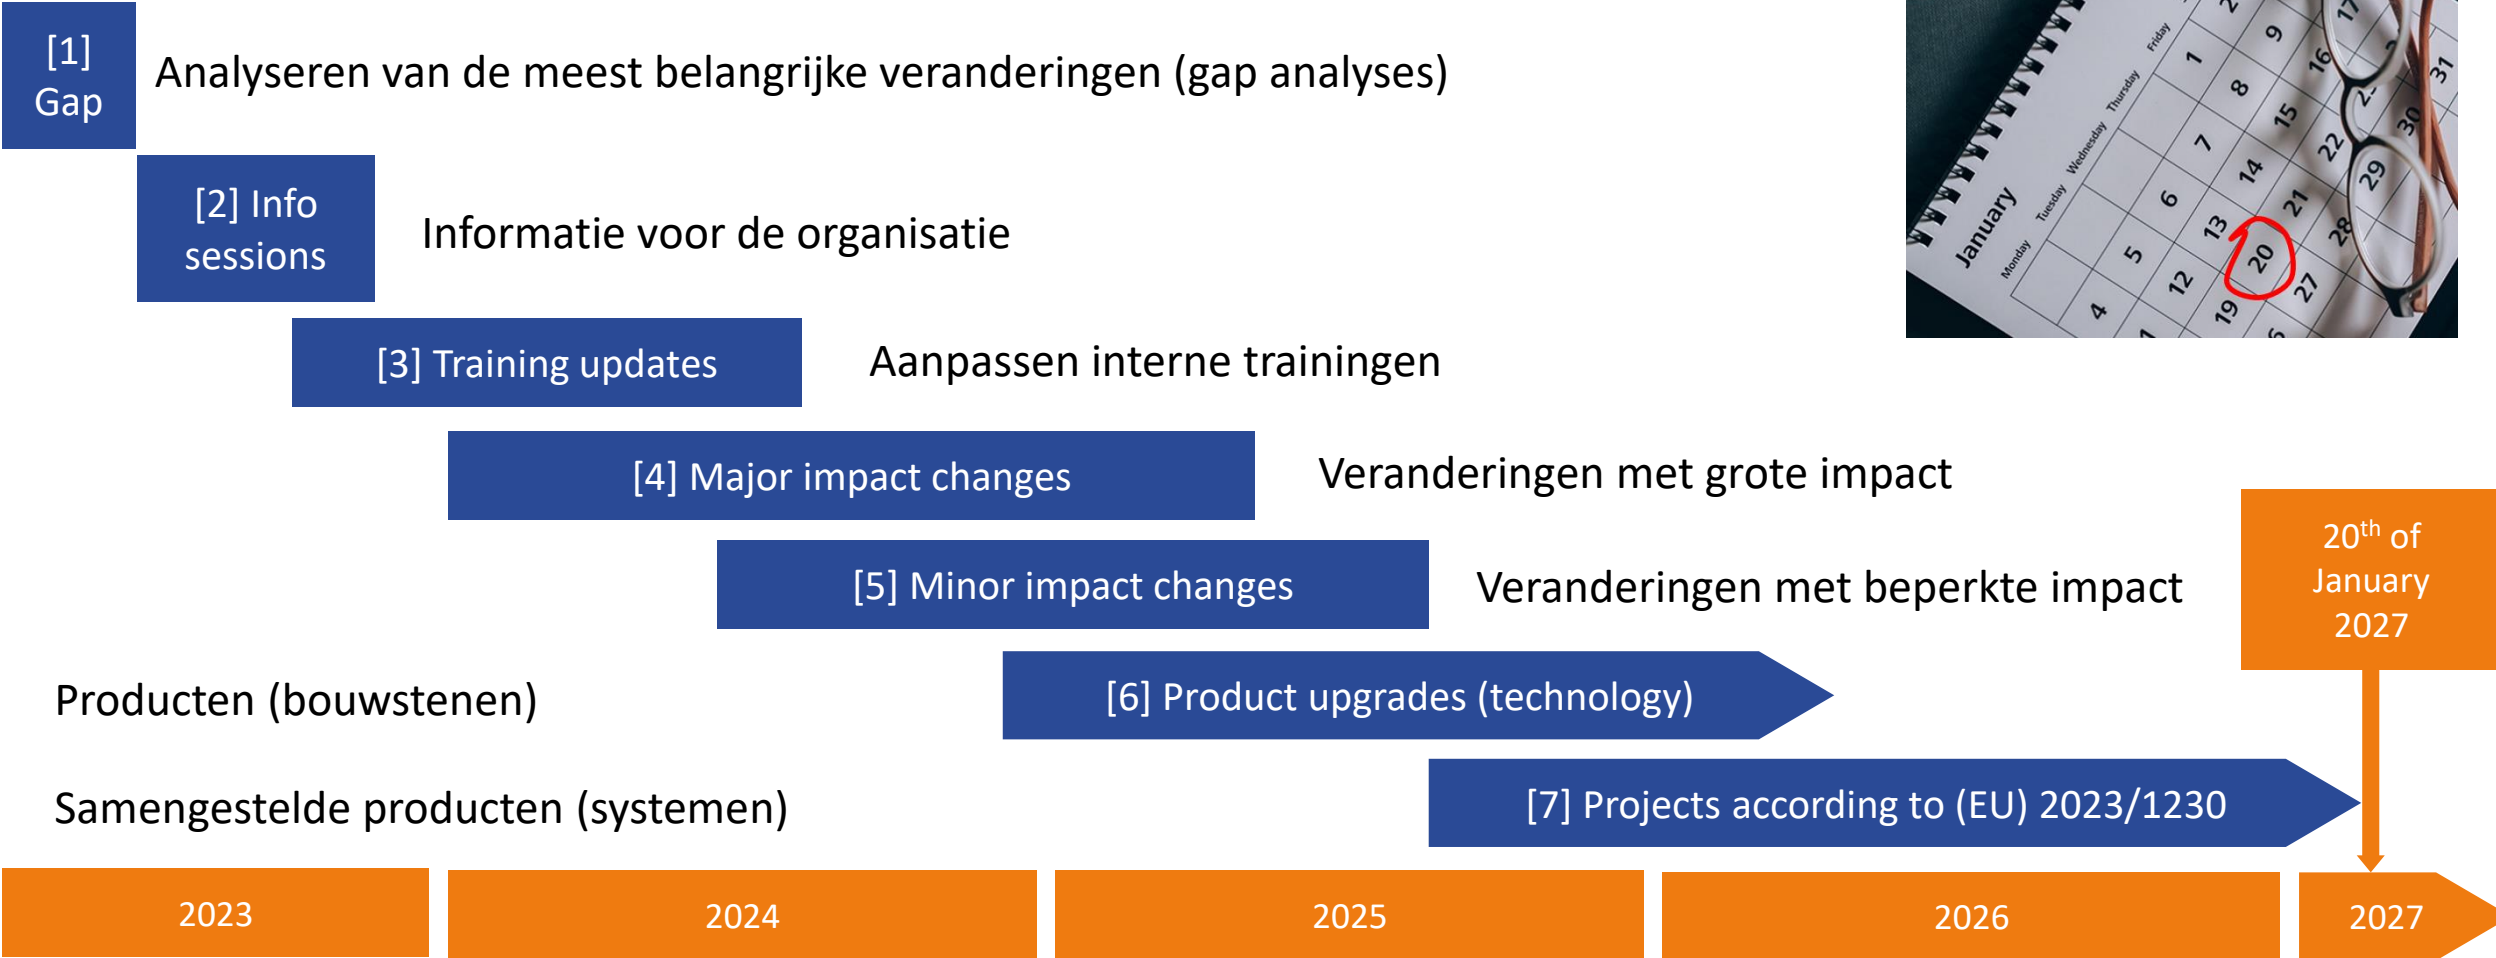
[1] Gap

Analyseren van de meest belangrijke veranderingen (gap analyses)

January
Monday Tuesday Wednesday Thursday Friday
1 2
4 5 6 7 8 9
12 13 14 15 16 17
19 20 21 22 23 24
27 28 29 30 31

[2] Info sessions

Informatie voor de organisatie

[3] Training updates

Aanpassen interne trainingen

[4] Major impact changes

Veranderingen met grote impact

[5] Minor impact changes

Veranderingen met beperkte impact

20$^{th}$ of January 2027

Producten (bouwstenen)

[6] Product upgrades (technology)

Samengestelde producten (systemen)

[7] Projects according to (EU) 2023/1230

2023

2024

2025

2026

2027